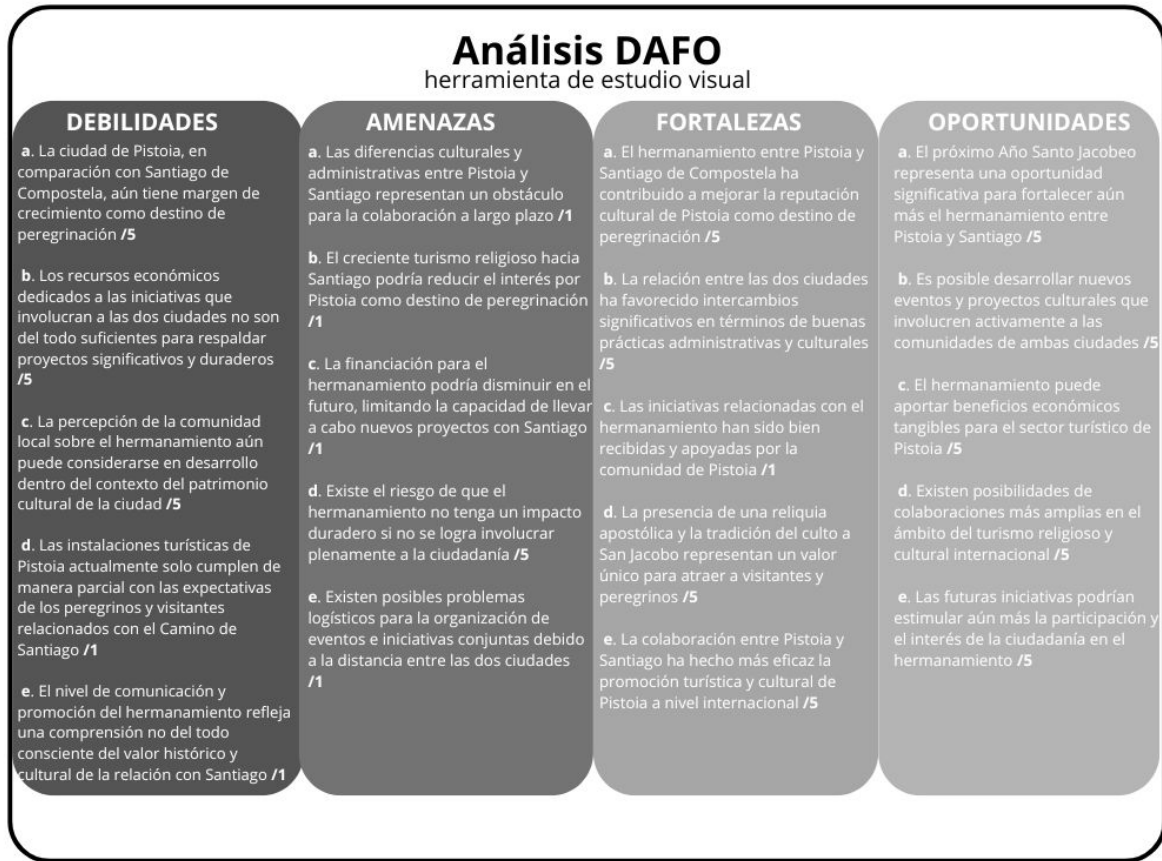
**Análisis DAFO**
herramienta de estudio visual

**DEBILIDADES**

**a**. La ciudad de Pistoia, en comparación con Santiago de Compostela, aún tiene margen de crecimiento como destino de peregrinación **/5**

**b**. Los recursos económicos dedicados a las iniciativas que involucran a las dos ciudades no son del todo suficientes para respaldar proyectos significativos y duraderos **/5**

**c**. La percepción de la comunidad local sobre el hermanamiento aún puede considerarse en desarrollo dentro del contexto del patrimonio cultural de la ciudad **/5**

**d**. Las instalaciones turísticas de Pistoia actualmente solo cumplen de manera parcial con las expectativas de los peregrinos y visitantes relacionados con el Camino de Santiago **/1**

**e**. El nivel de comunicación y promoción del hermanamiento refleja una comprensión no del todo consciente del valor histórico y cultural de la relación con Santiago **/1**

**AMENAZAS**

**a**. Las diferencias culturales y administrativas entre Pistoia y Santiago representan un obstáculo para la colaboración a largo plazo **/1**

**b**. El creciente turismo religioso hacia Santiago podría reducir el interés por Pistoia como destino de peregrinación **/1**

**c**. La financiación para el hermanamiento podría disminuir en el futuro, limitando la capacidad de llevar a cabo nuevos proyectos con Santiago **/1**

**d**. Existe el riesgo de que el hermanamiento no tenga un impacto duradero si no se logra involucrar plenamente a la ciudadanía **/5**

**e**. Existen posibles problemas logísticos para la organización de eventos e iniciativas conjuntas debido a la distancia entre las dos ciudades **/1**

**FORTALEZAS**

**a**. El hermanamiento entre Pistoia y Santiago de Compostela ha contribuido a mejorar la reputación cultural de Pistoia como destino de peregrinación **/5**

**b**. La relación entre las dos ciudades ha favorecido intercambios significativos en términos de buenas prácticas administrativas y culturales **/5**

**c**. Las iniciativas relacionadas con el hermanamiento han sido bien recibidas y apoyadas por la comunidad de Pistoia **/1**

**d**. La presencia de una reliquia apostólica y la tradición del culto a San Jacobo representan un valor único para atraer a visitantes y peregrinos **/5**

**e**. La colaboración entre Pistoia y Santiago ha hecho más eficaz la promoción turística y cultural de Pistoia a nivel internacional **/5**

**OPORTUNIDADES**

**a**. El próximo Año Santo Jacobeo representa una oportunidad significativa para fortalecer aún más el hermanamiento entre Pistoia y Santiago **/5**

**b**. Es posible desarrollar nuevos eventos y proyectos culturales que involucren activamente a las comunidades de ambas ciudades **/5**

**c**. El hermanamiento puede aportar beneficios económicos tangibles para el sector turístico de Pistoia **/5**

**d**. Existen posibilidades de colaboraciones más amplias en el ámbito del turismo religioso y cultural internacional **/5**

**e**. Las futuras iniciativas podrían estimular aún más la participación y el interés de la ciudadanía en el hermanamiento **/5**